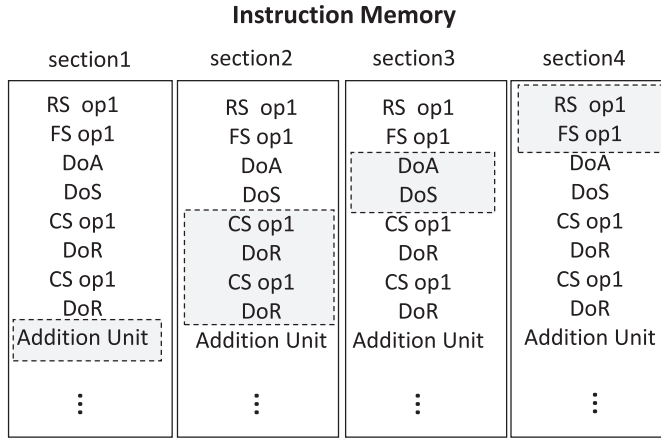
**Instruction Memory**

section1

RS op1
FS op1
DoA
DoS
CS op1
DoR
CS op1
DoR
Addition Unit
⋮

section2

RS op1
FS op1
DoA
DoS
CS op1
DoR
CS op1
DoR
Addition Unit
⋮

section3

RS op1
FS op1
DoA
DoS
CS op1
DoR
CS op1
DoR
Addition Unit
⋮

section4

RS op1
FS op1
DoA
DoS
CS op1
DoR
CS op1
DoR
Addition Unit
⋮